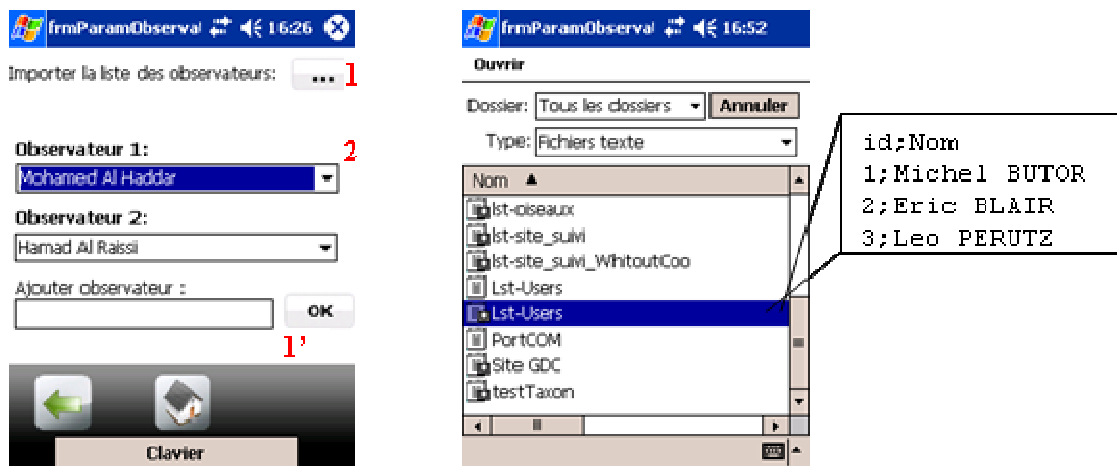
frmParamObserval 16:26

Importer la liste des observateurs: ... 1

Observateur 1: 2

Mohamed Al Haddar

Observateur 2:

Hamad Al Raissi

Ajouter observateur :

OK

1'

Clavier

frmParamObserval 16:52

Ouvrir

Dossier: Tous les dossiers Annuler

Type: Fichiers texte

Nom ▲

lst-oiseaux

lst-site_suivi

lst-site_suivi_WhitoutCoo

Lst-Users

Lst-Users

PortCOM

Site GDC

testTaxon

id;Nom
1;Michel BUTOR
2;Eric BLAIR
3;Leo PERUTZ